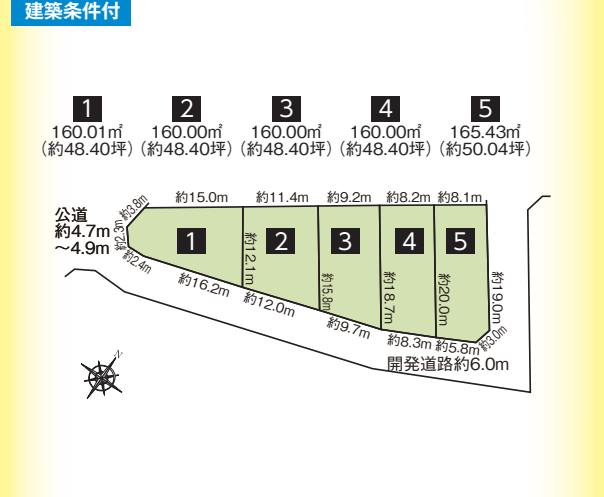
建築条件付

1
160.01㎡
(約48.40坪)

2
160.00㎡
(約48.40坪)

3
160.00㎡
(約48.40坪)

4
160.00㎡
(約48.40坪)

5
165.43㎡
(約50.04坪)

公道
約4.7m
〜4.9m

約3.8m
約2.3m
約2.4m
約15.0m
約11.4m
約9.2m
約8.2m
約8.1m
約12.1m
約15.8m
約18.7m
約20.0m
約19.0m
約16.2m
約12.0m
約9.7m
約8.3m
約5.8m
約3.0m

1
2
3
4
5

開発道路約6.0m

N